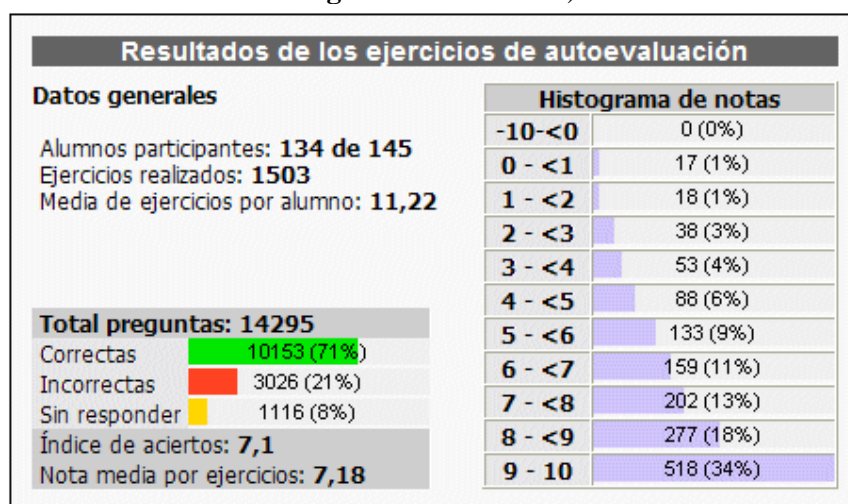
Resultados de los ejercicios de autoevaluación

Datos generales

Alumnos participantes: **134 de 145**
Ejercicios realizados: **1503**
Media de ejercicios por alumno: **11,22**

| Total preguntas: 14295 | |
|---|---|
| Correctas | 10153 (71%) |
| Incorrectas | 3026 (21%) |
| Sin responder | 1116 (8%) |
| Índice de aciertos: 7,1 | |
| Nota media por ejercicios: 7,18 | |

| Histograma de notas | |
|---|---|
| -10-<0 | 0 (0%) |
| 0 - <1 | 17 (1%) |
| 1 - <2 | 18 (1%) |
| 2 - <3 | 38 (3%) |
| 3 - <4 | 53 (4%) |
| 4 - <5 | 88 (6%) |
| 5 - <6 | 133 (9%) |
| 6 - <7 | 159 (11%) |
| 7 - <8 | 202 (13%) |
| 8 - <9 | 277 (18%) |
| 9 - 10 | 518 (34%) |